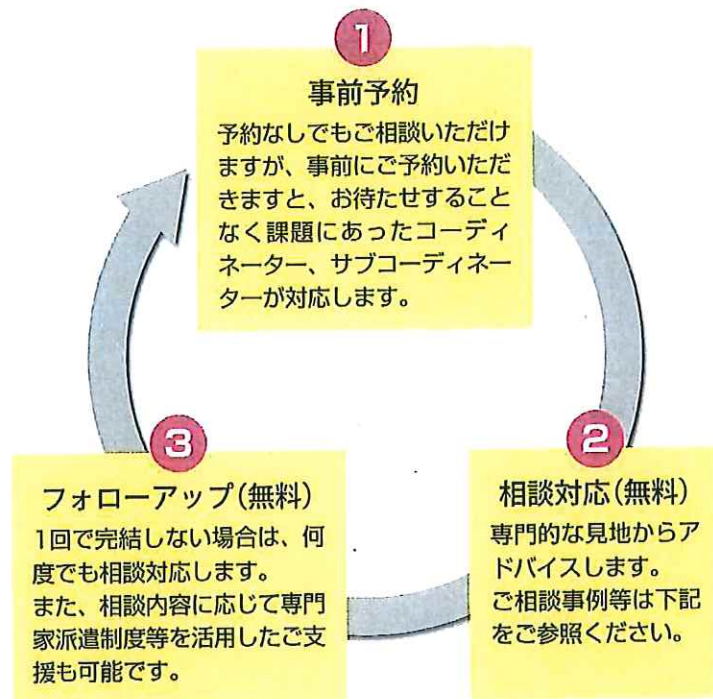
1

事前予約

予約なしでもご相談いただけますが、事前にご予約いただきますと、お待たせすることなく課題にあったコーディネーター、サブコーディネーターが対応します。

2

相談対応(無料)

専門的な見地からアドバイスします。ご相談事例等は下記をご参照ください。

3

フォローアップ(無料)

1回で完結しない場合は、何度でも相談対応します。また、相談内容に応じて専門家派遣制度等を活用したご支援も可能です。